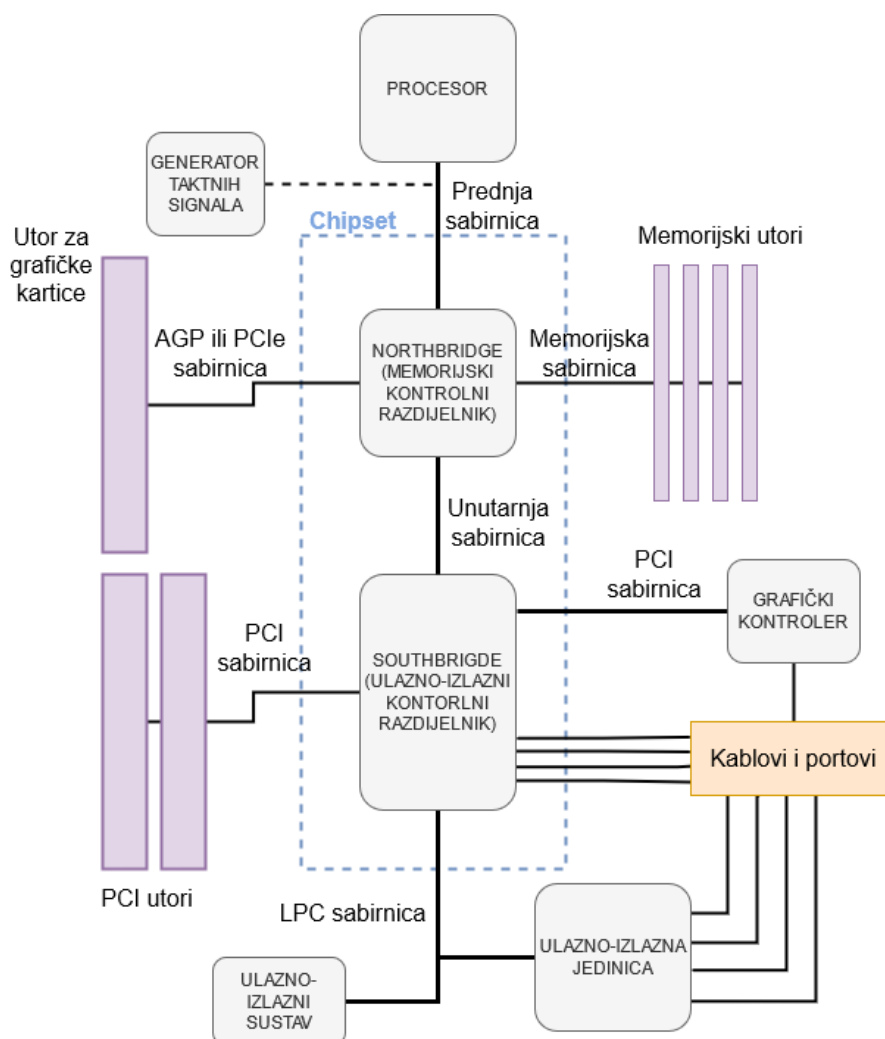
PROCESOR

GENERATOR TAKTNIH SIGNALA

Prednja sabirnica

Chipset

Utor za grafičke kartice

Memorijski utori

AGP ili PCIe sabirnica

NORTHBRIDGE (MEMORIJSKI KONTROLNI RAZDIJELNIK)

Memorijska sabirnica

Unutarnja sabirnica

PCI sabirnica

GRAFIČKI KONTROLER

PCI sabirnica

SOUTHBRIGDE (ULAZNO-IZLAZNI KONTORLNI RAZDIJELNIK)

Kablovi i portovi

PCI utori

LPC sabirnica

ULAZNO-IZLAZNA JEDINICA

ULAZNO-IZLAZNI SUSTAV